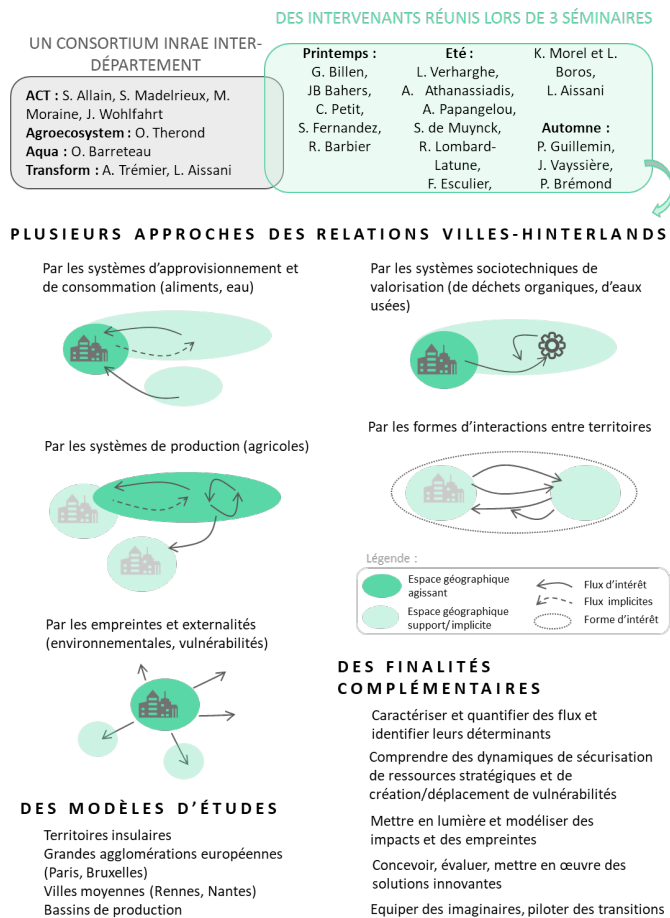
UN CONSORTIUM INRAE INTER-DÉPARTEMENT

**ACT :** S. Allain, S. Madelrieux, M. Moraine, J. Wohlfahrt
**Agroecosystem :** O. Therond
**Aqua :** O. Barreteau
**Transform :** A. Trémier, L. Aissani

DES INTERVENANTS RÉUNIS LORS DE 3 SÉMINAIRES

**Printemps :**
G. Billen, JB Bahers, C. Petit, S. Fernandez, R. Barbier

**Eté :**
L. Verharghe, A. Athanassiadis, A. Papangelou, S. de Muynck, R. Lombard-Latune, F. Esculier, K. Morel et L. Boros, L. Aissani

**Automne :**
P. Guillemin, J. Vayssière, P. Brémond

PLUSIEURS APPROCHES DES RELATIONS VILLES-HINTERLANDS

Par les systèmes d'approvisionnement et de consommation (aliments, eau)

Par les systèmes sociotechniques de valorisation (de déchets organiques, d'eaux usées)

Par les systèmes de production (agricoles)

Par les formes d'interactions entre territoires

Légende :
Espace géographique agissant
Espace géographique support/implicite
Flux d'intérêt
Flux implicites
Forme d'intérêt

Par les empreintes et externalités (environnementales, vulnérabilités)

DES FINALITÉS COMPLÉMENTAIRES

Caractériser et quantifier des flux et identifier leurs déterminants

Comprendre des dynamiques de sécurisation de ressources stratégiques et de création/déplacement de vulnérabilités

Mettre en lumière et modéliser des impacts et des empreintes

Concevoir, évaluer, mettre en œuvre des solutions innovantes

Equiper des imaginaires, piloter des transitions

DES MODÈLES D'ÉTUDES

Territoires insulaires
Grandes agglomérations européennes (Paris, Bruxelles)
Villes moyennes (Rennes, Nantes)
Bassins de production